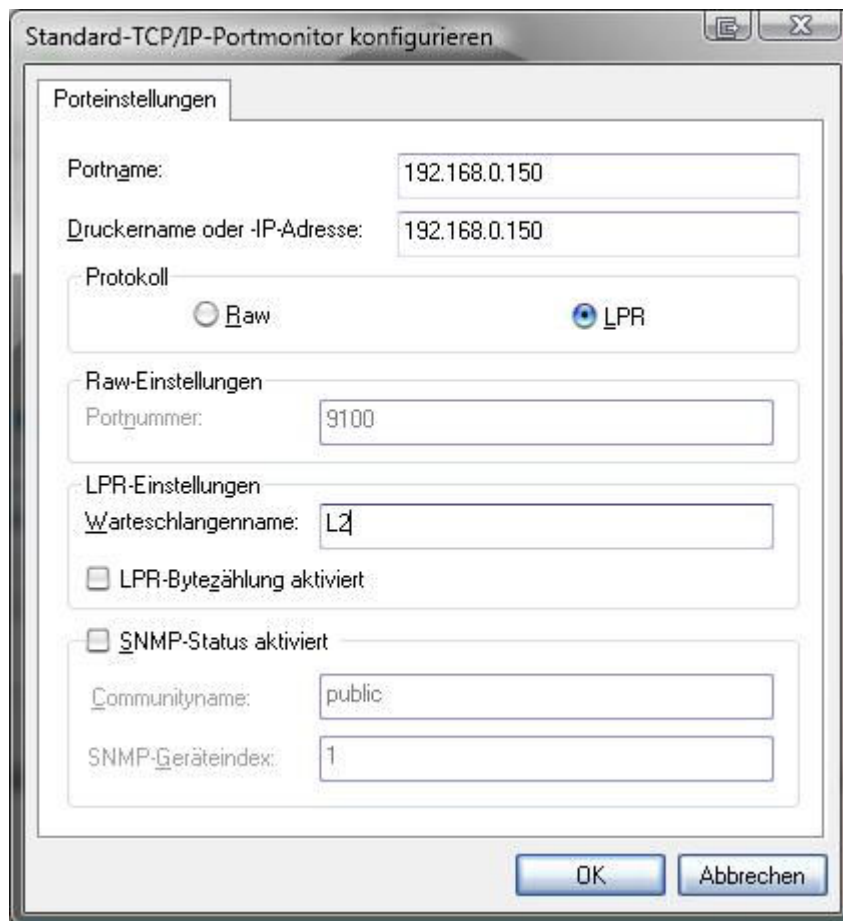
Standard-TCP/IP-Portmonitor konfigurieren

Porteinstellungen

Portname: 192.168.0.150

Druckername oder -IP-Adresse: 192.168.0.150

Protokoll

Raw

LPR

Raw-Einstellungen

Portnummer: 9100

LPR-Einstellungen

Warteschlangenname: L2

LPR-Bytezählung aktiviert

SNMP-Status aktiviert

Communityname: public

SNMP-Geräteindex: 1

OK

Abbrechen